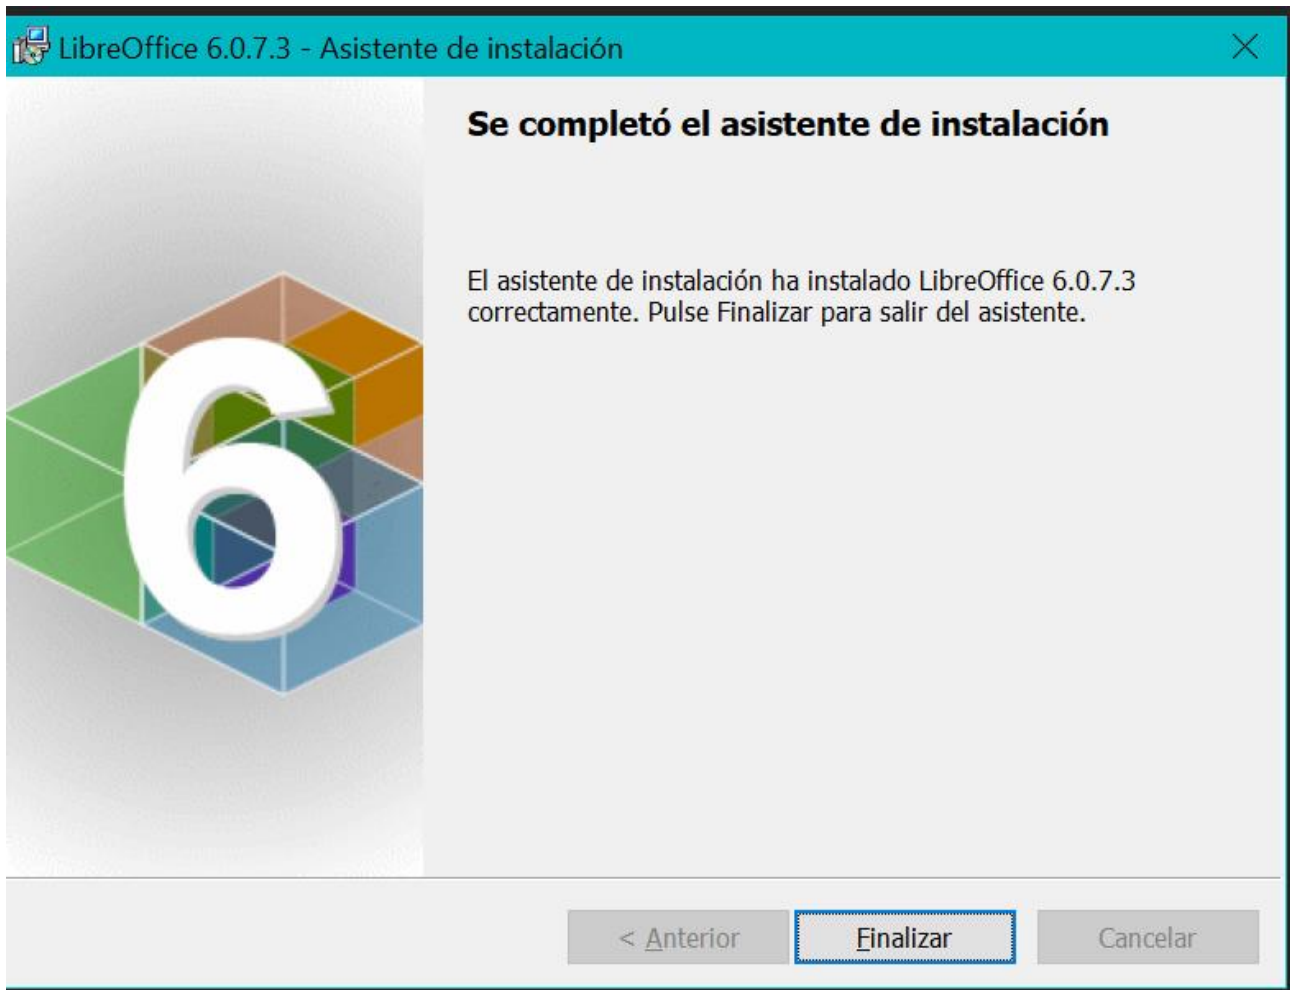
LibreOffice 6.0.7.3 - Asistente de instalación

6

Se completó el asistente de instalación

El asistente de instalación ha instalado LibreOffice 6.0.7.3 correctamente. Pulse Finalizar para salir del asistente.

< Anterior

Finalizar

Cancelar